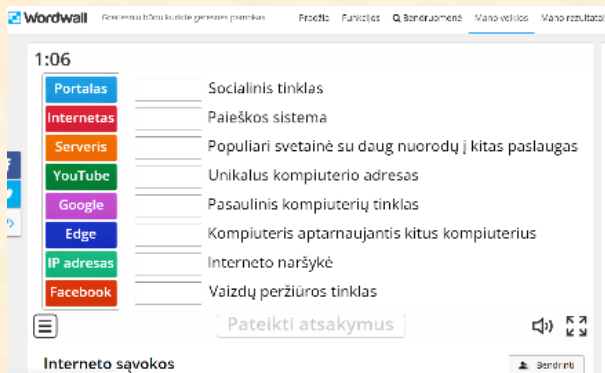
Wordwall Greičiau kurkite geresnes pamokas Pradžia Funkcijos Q Bendruomenė Mano veiklos Mano rezultatai

1:06

Portalas
Internetas
Serveris
YouTube
Google
Edge
IP adresas
Facebook

Socialinis tinklas
Paieškos sistema
Populiari svetainė su daug nuorodų į kitas paslaugas
Unikalus kompiuterio adresas
Pasaulinis kompiuterių tinklas
Kompiuteris aptarnaujantis kitus kompiuterius
Interneto naršyklė
Vaizdų peržiūros tinklas

Pateikti atsakymus

Interneto sąvokos

Bendrinti